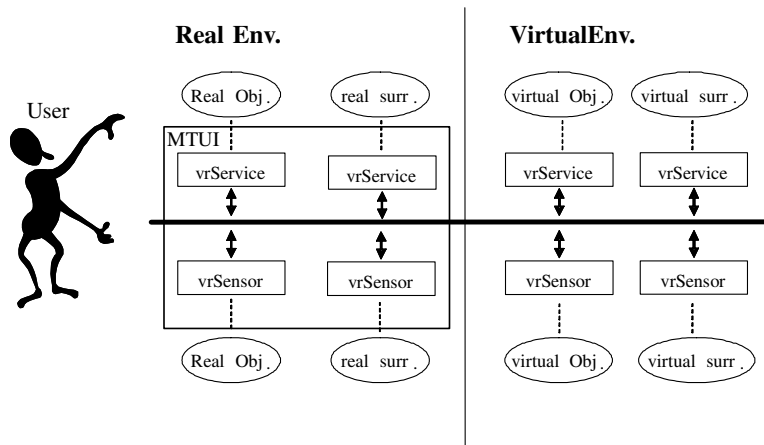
Real Env.

VirtualEnv.

User

Real Obj.

real surr.

virtual Obj.

virtual surr.

MTUI

vrService

vrService

vrService

vrService

vrSensor

vrSensor

vrSensor

vrSensor

Real Obj.

real surr.

virtual Obj.

virtual surr.